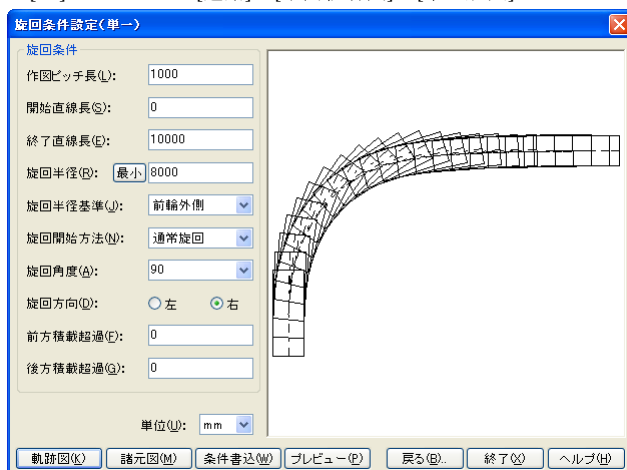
旋回条件設定(単一)

旋回条件

作図ピッチ長(L): 1000

開始直線長(S): 0

終了直線長(E): 10000

旋回半径(R): 最小 8000

旋回半径基準(J): 前輪外側

旋回開始方法(N): 通常旋回

旋回角度(A): 90

旋回方向(D): 左 右

前方積載超過(F): 0

後方積載超過(G): 0

単位(U): mm

軌跡図(K) 諸元図(M) 条件書込(W) プレビュー(P) 戻る(B).. 終了(X) ヘルプ(H)